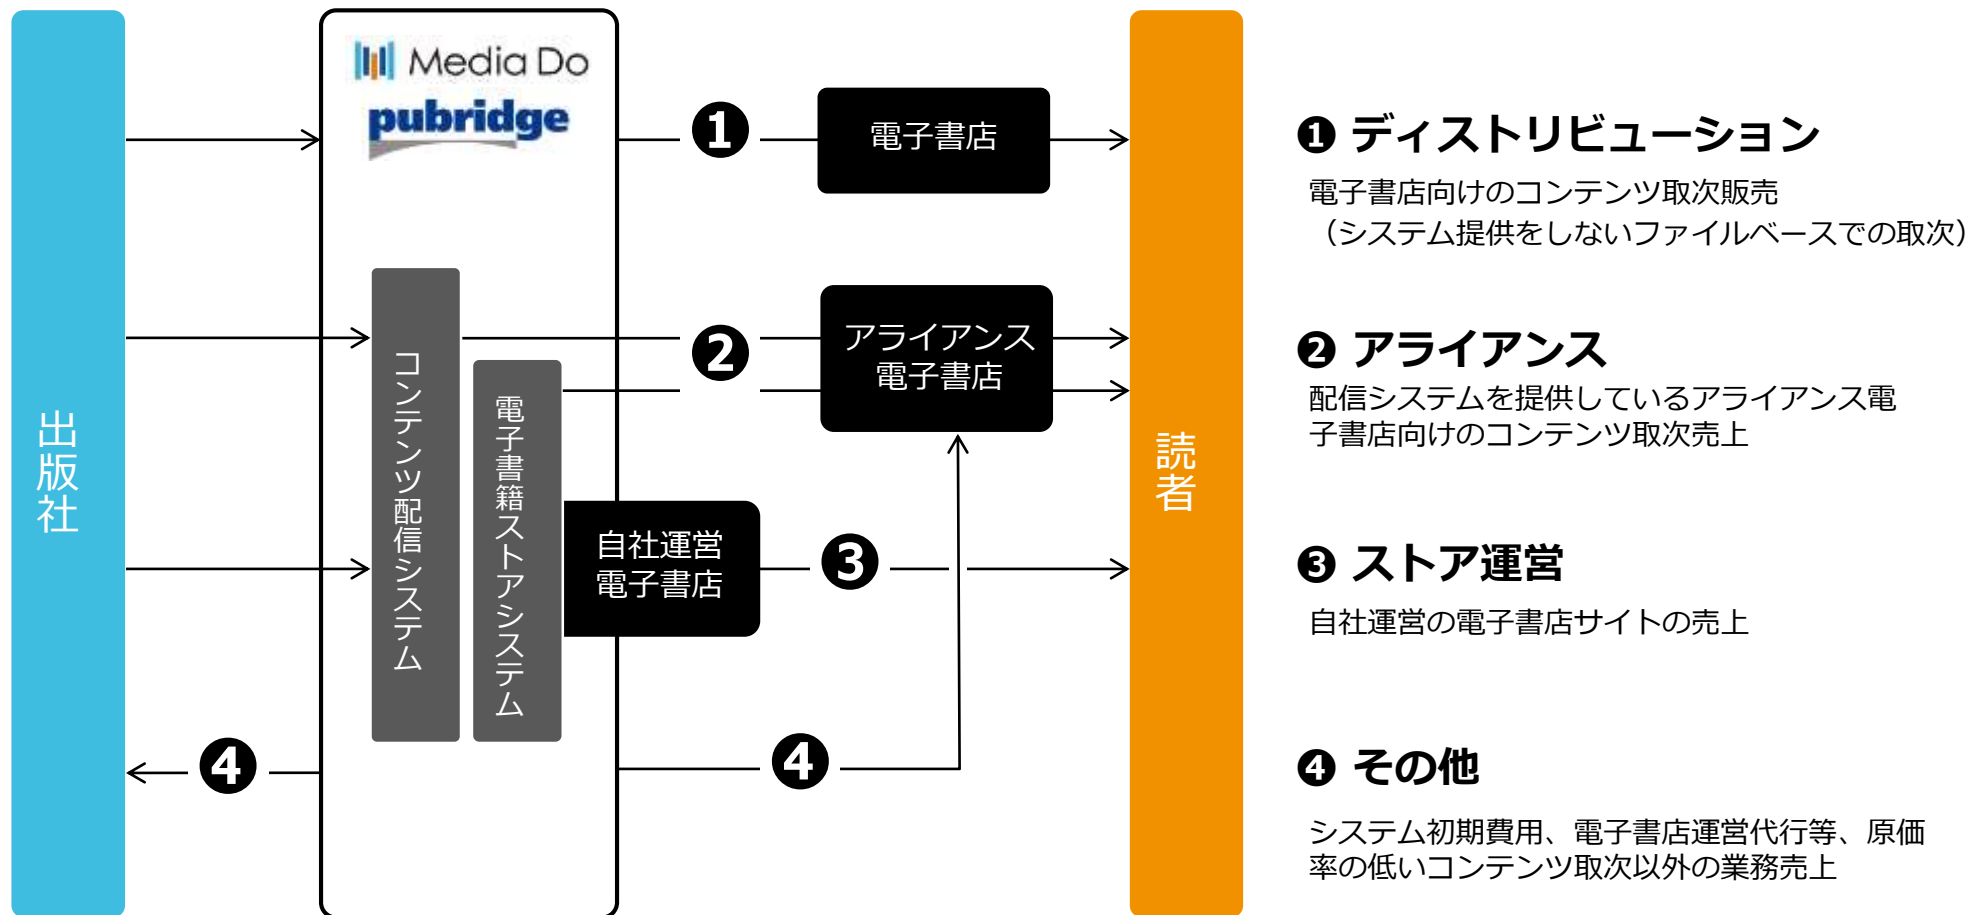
出版社

Media Do
pubridge

コンテンツ配信システム

電子書籍ストアシステム

自社運営
電子書店

❶

電子書店

❷

アライアンス
電子書店

❸

❹

❹

読者

❶ ディストリビューション
電子書店向けのコンテンツ取次販売
（システム提供をしないファイルベースでの取次）

❷ アライアンス
配信システムを提供しているアライアンス電子書店向けのコンテンツ取次売上

❸ ストア運営
自社運営の電子書店サイトの売上

❹ その他
システム初期費用、電子書店運営代行等、原価率の低いコンテンツ取次以外の業務売上